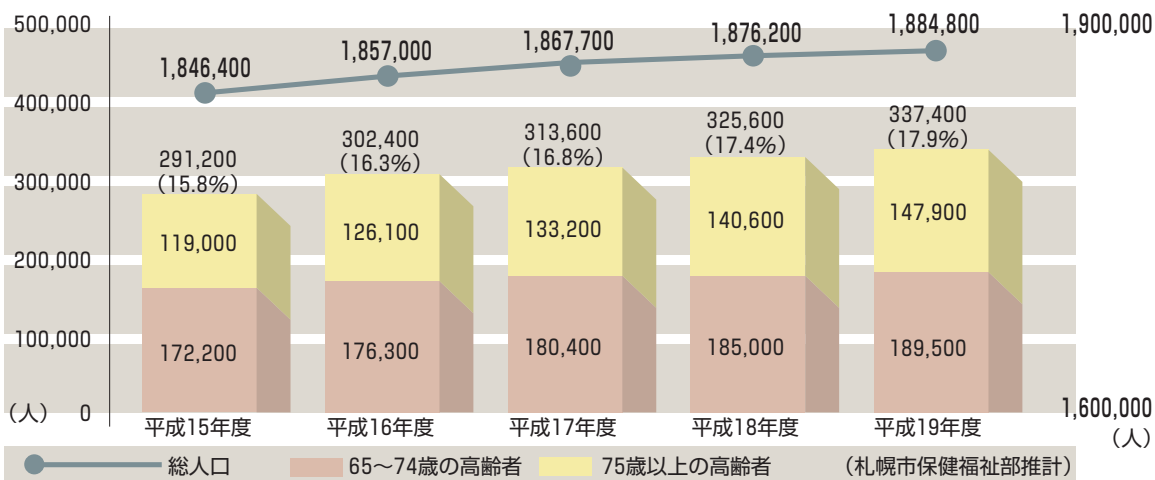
500,000
400,000
300,000
200,000
100,000
（人） 0

1,900,000
1,600,000
（人）

1,846,400
1,857,000
1,867,700
1,876,200
1,884,800

291,200
（15.8%）
119,000
172,200
平成15年度

302,400
（16.3%）
126,100
176,300
平成16年度

313,600
（16.8%）
133,200
180,400
平成17年度

325,600
（17.4%）
140,600
185,000
平成18年度

337,400
（17.9%）
147,900
189,500
平成19年度

総人口 65～74歳の高齢者 75歳以上の高齢者 （札幌市保健福祉部推計）